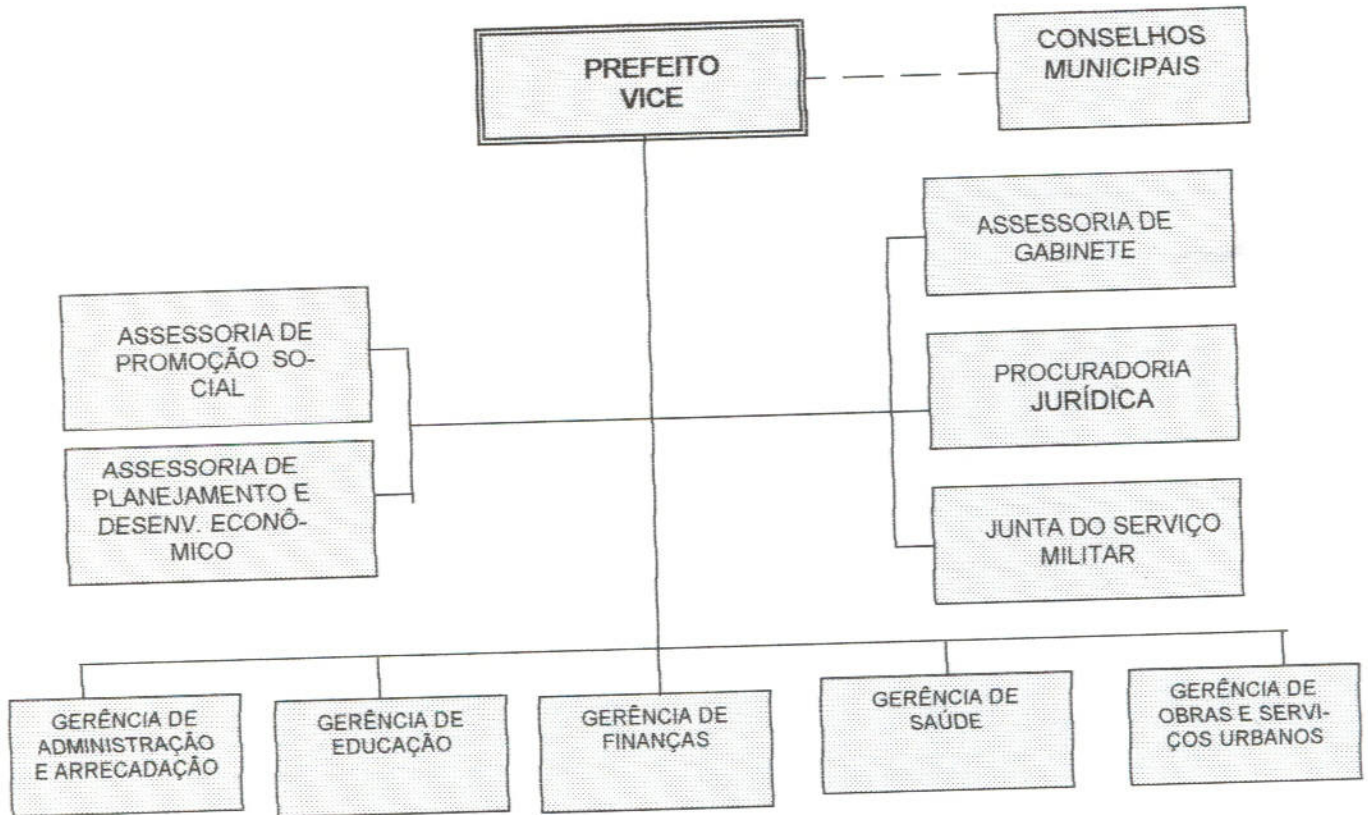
PREFEITO
VICE

CONSELHOS MUNICIPAIS

ASSESSORIA DE GABINETE

ASSESSORIA DE PROMOÇÃO SOCIAL

PROCURADORIA JURÍDICA

ASSESSORIA DE PLANEJAMENTO E DESENV. ECONÔMICO

JUNTA DO SERVIÇO MILITAR

GERÊNCIA DE ADMINISTRAÇÃO E ARRECADAÇÃO

GERÊNCIA DE EDUCAÇÃO

GERÊNCIA DE FINANÇAS

GERÊNCIA DE SAÚDE

GERÊNCIA DE OBRAS E SERVIÇOS URBANOS